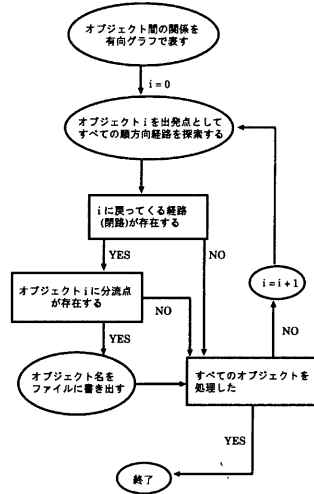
オブジェクト間の関係を有向グラフで表す

i = 0

オブジェクト i を出発点としてすべての順方向経路を探索する

i に戻ってくる経路(閉路)が存在する

YES

NO

オブジェクト i に分流点が存在する

YES

NO

オブジェクト名をファイルに書き出す

すべてのオブジェクトを処理した

NO

i = i + 1

YES

終了